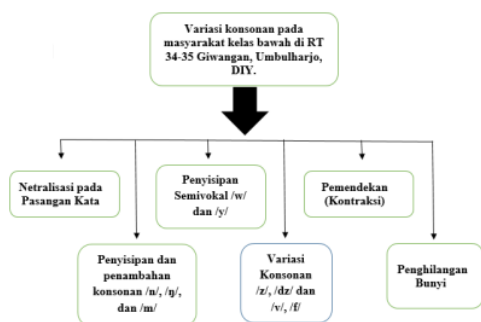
Variasi konsonan pada masyarakat kelas bawah di RT 34-35 Giwangan, Umbulharjo, DIY.

Netralisasi pada Pasangan Kata

Penyisipan dan penambahan konsonan /n/, /ŋ/, dan /m/

Penyisipan Semivokal /w/ dan /y/

Variasi Konsonan /z/, /dz/ dan /v/, /f/

Pemendekan (Kontraksi)

Penghilangan Bunyi